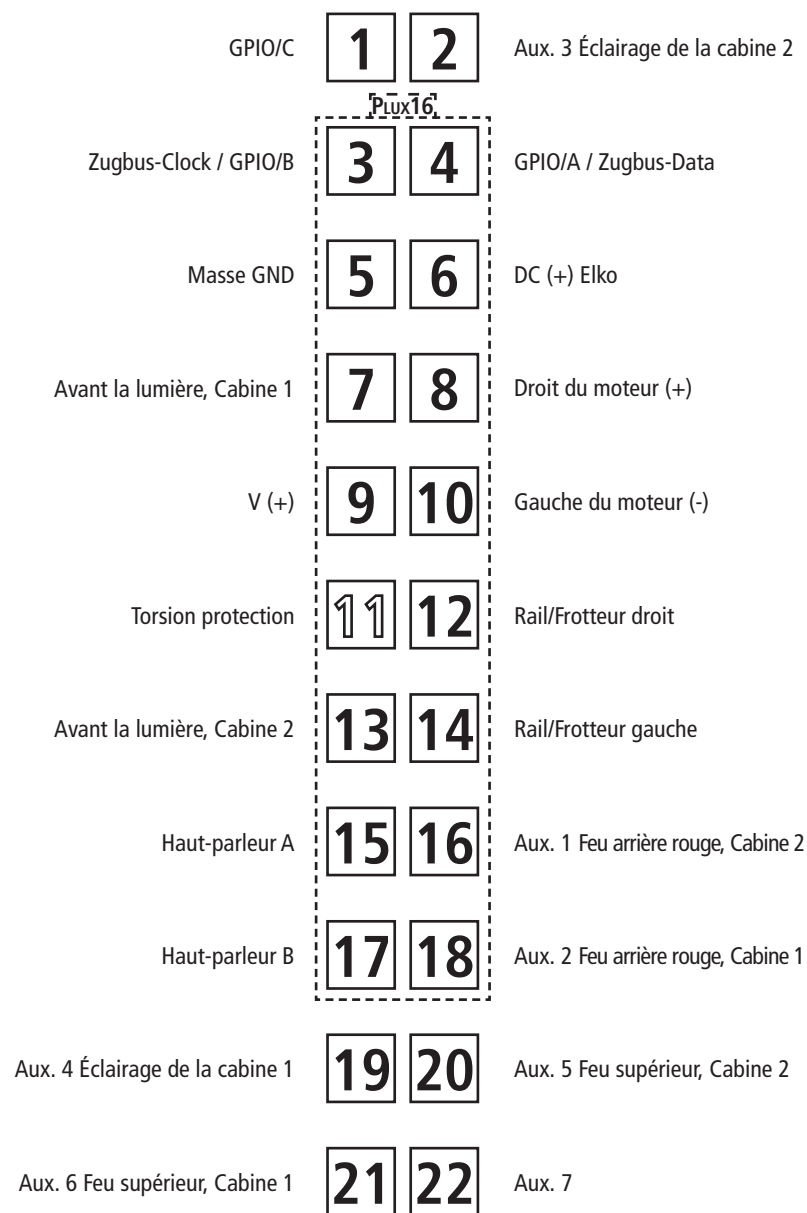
GPIO/C 1 2 Aux. 3 Éclairage de la cabine 2

Plux16

Zugbus-Clock / GPIO/B 3 4 GPIO/A / Zugbus-Data

Masse GND 5 6 DC (+) Elko

Avant la lumière, Cabine 1 7 8 Droit du moteur (+)

V (+) 9 10 Gauche du moteur (-)

Torsion protection 11 12 Rail/Frotteur droit

Avant la lumière, Cabine 2 13 14 Rail/Frotteur gauche

Haut-parleur A 15 16 Aux. 1 Feu arrière rouge, Cabine 2

Haut-parleur B 17 18 Aux. 2 Feu arrière rouge, Cabine 1

Aux. 4 Éclairage de la cabine 1 19 20 Aux. 5 Feu supérieur, Cabine 2

Aux. 6 Feu supérieur, Cabine 1 21 22 Aux. 7